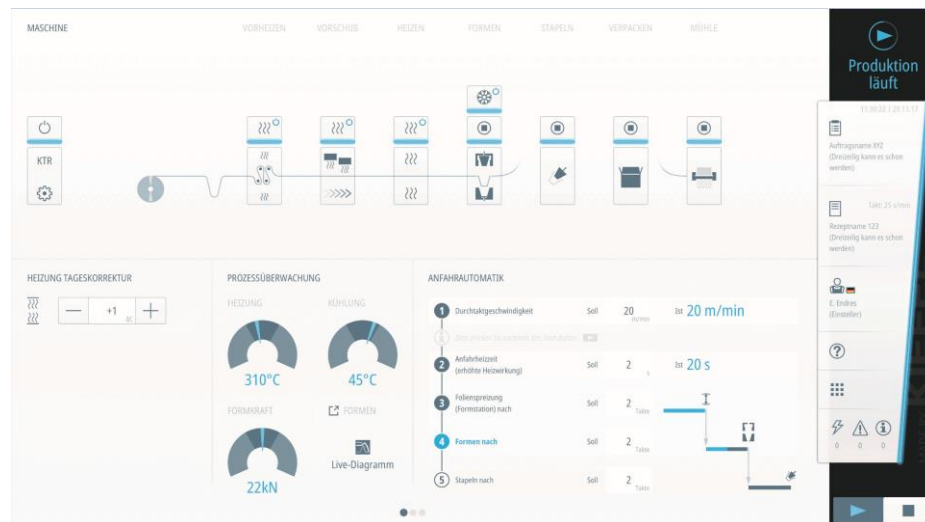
MASCHINE

VORHEIZEN VORSCHUB HEIZEN FORMEN STAPELN VERPACKEN MÜHLE

Produktion läuft

11:30:32 | 20.11.17

Auftragsname XYZ (Dreizeilig kann es schon werden)

Takt: 35 s/min

Rezeptname 123 (Dreizeilig kann es schon werden)

E. Endres (Einsteller)

KTR

HEIZUNG TAGESKORREKTUR

+1

PROZESSÜBERWACHUNG

HEIZUNG

KÜHLUNG

310°C

45°C

FORMKRAFT

FORMEN

Live-Diagramm

22kN

ANFAHRAUTOMATIK

1 Durchtaktgeschwindigkeit Soll 20 m/min Ist 20 m/min

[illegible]

2 Anfahrheizzeit (erhöhte Heizwirkung) Soll 2 s Ist 20 s

3 Folienspreizung (Formstation) nach Soll 2 Takte

4 Formen nach Soll 2 Takte

5 Stapeln nach Soll 2 Takte

0 0 0